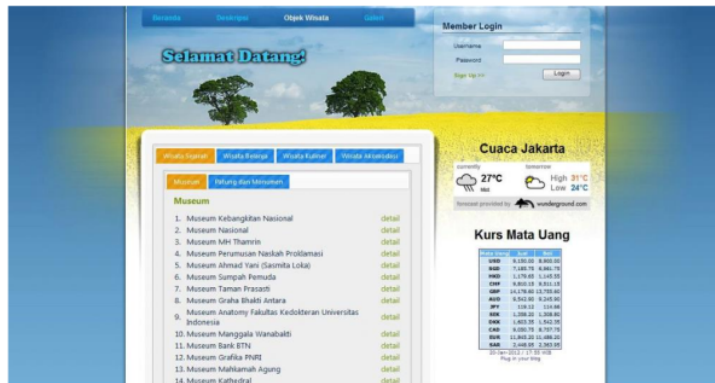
Beranda Deskripsi Objek Wisata Galeri

Member Login
Username
Password
Sign Up >>
Login

Selamat Datang!

Wisata Sejarah Wisata Belanja Wisata Kuliner Wisata Akomodasi

Museum Patung dan Monumen

Museum

1. Museum Kebangkitan Nasional detail
2. Museum Nasional detail
3. Museum MH Thamrin detail
4. Museum Perumusan Naskah Proklamasi detail
5. Museum Ahmad Yani (Sasmita Loka) detail
6. Museum Sumpah Pemuda detail
7. Museum Taman Prasasti detail
8. Museum Graha Bhakti Antara detail
9. Museum Anatomy Fakultas Kedokteran Universitas Indonesia detail
10. Museum Manggala Wanabakti detail
11. Museum Bank BTN detail
12. Museum Grafika PNRI detail
13. Museum Mahkamah Agung detail
14. Museum Kathedral detail

Cuaca Jakarta
currently tomorrow
27°C Mist
High 31°C Low 24°C
forecast provided by wunderground.com

Kurs Mata Uang
| Mata Uang | Jual | Beli |
|---|---|---|
| USD | 9,150.00 | 8,950.00 |
| SGD | 7,185.75 | 6,981.75 |
| HKD | 1,179.65 | 1,145.55 |
| CHF | 9,810.15 | 9,511.15 |
| GBP | 14,178.60 | 13,755.60 |
| AUD | 9,542.90 | 9,245.90 |
| JPY | 118.12 | 114.98 |
| SEK | 1,358.20 | 1,308.80 |
| DKK | 1,603.55 | 1,542.55 |
| CAD | 9,080.75 | 8,787.75 |
| EUR | 11,843.20 | 11,486.20 |
| SAR | 2,448.60 | 2,363.20 |

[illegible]
Plug in your blog